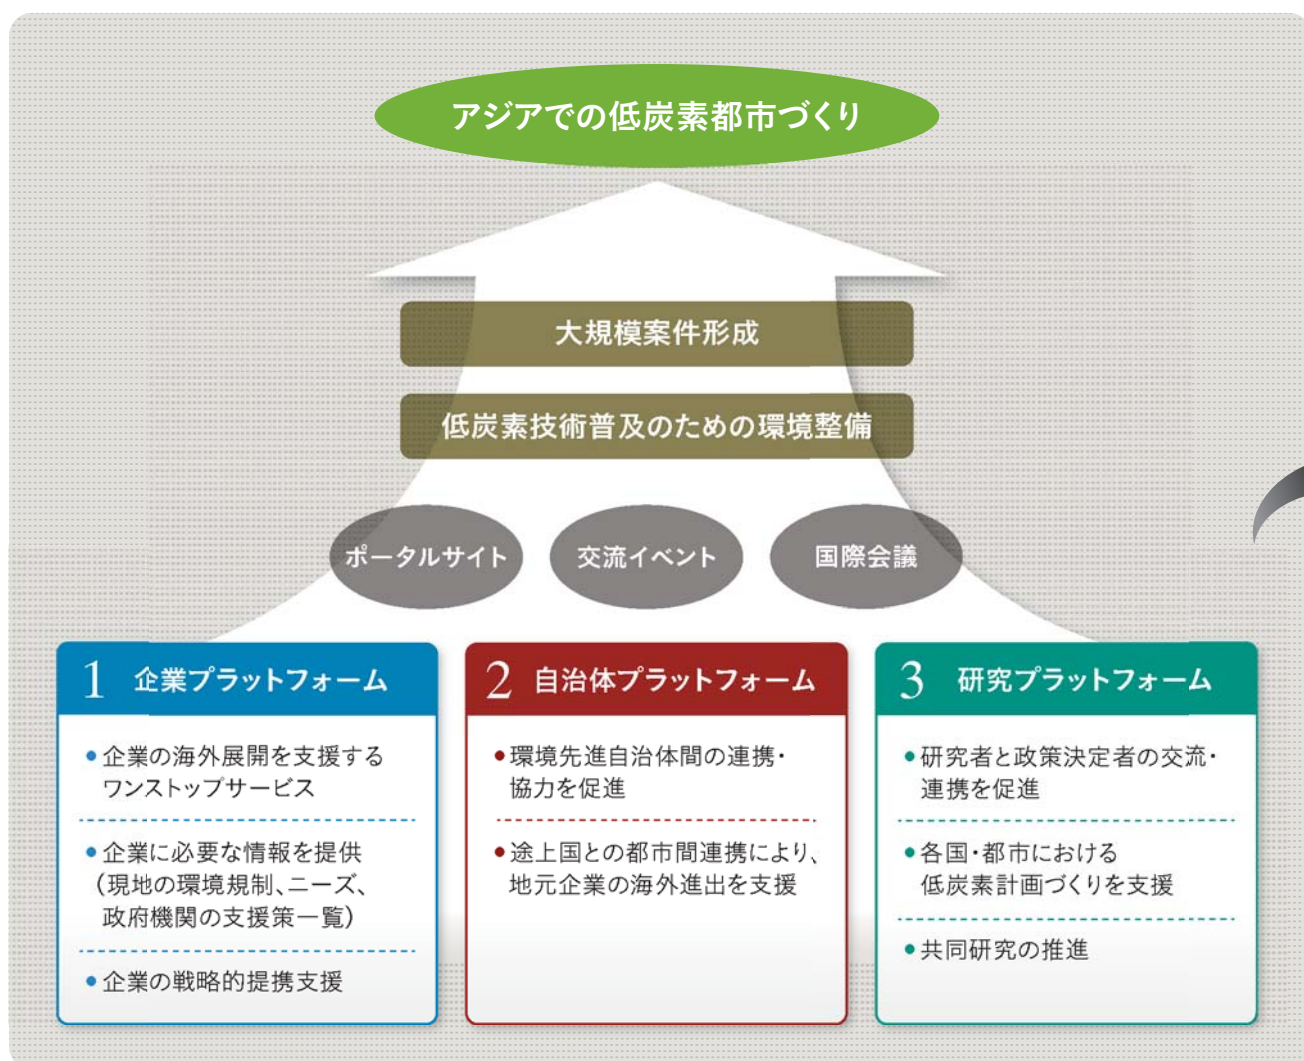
アジアでの低炭素都市づくり

大規模案件形成

低炭素技術普及のための環境整備

ポータルサイト

交流イベント

国際会議

1 企業プラットフォーム

●企業の海外展開を支援するワンストップサービス

●企業に必要な情報を提供（現地の環境規制、ニーズ、政府機関の支援策一覧）

●企業の戦略的提携支援

2 自治体プラットフォーム

●環境先進自治体間の連携・協力を促進

●途上国との都市間連携により、地元企業の海外進出を支援

3 研究プラットフォーム

●研究者と政策決定者の交流・連携を促進

●各国・都市における低炭素計画づくりを支援

●共同研究の推進